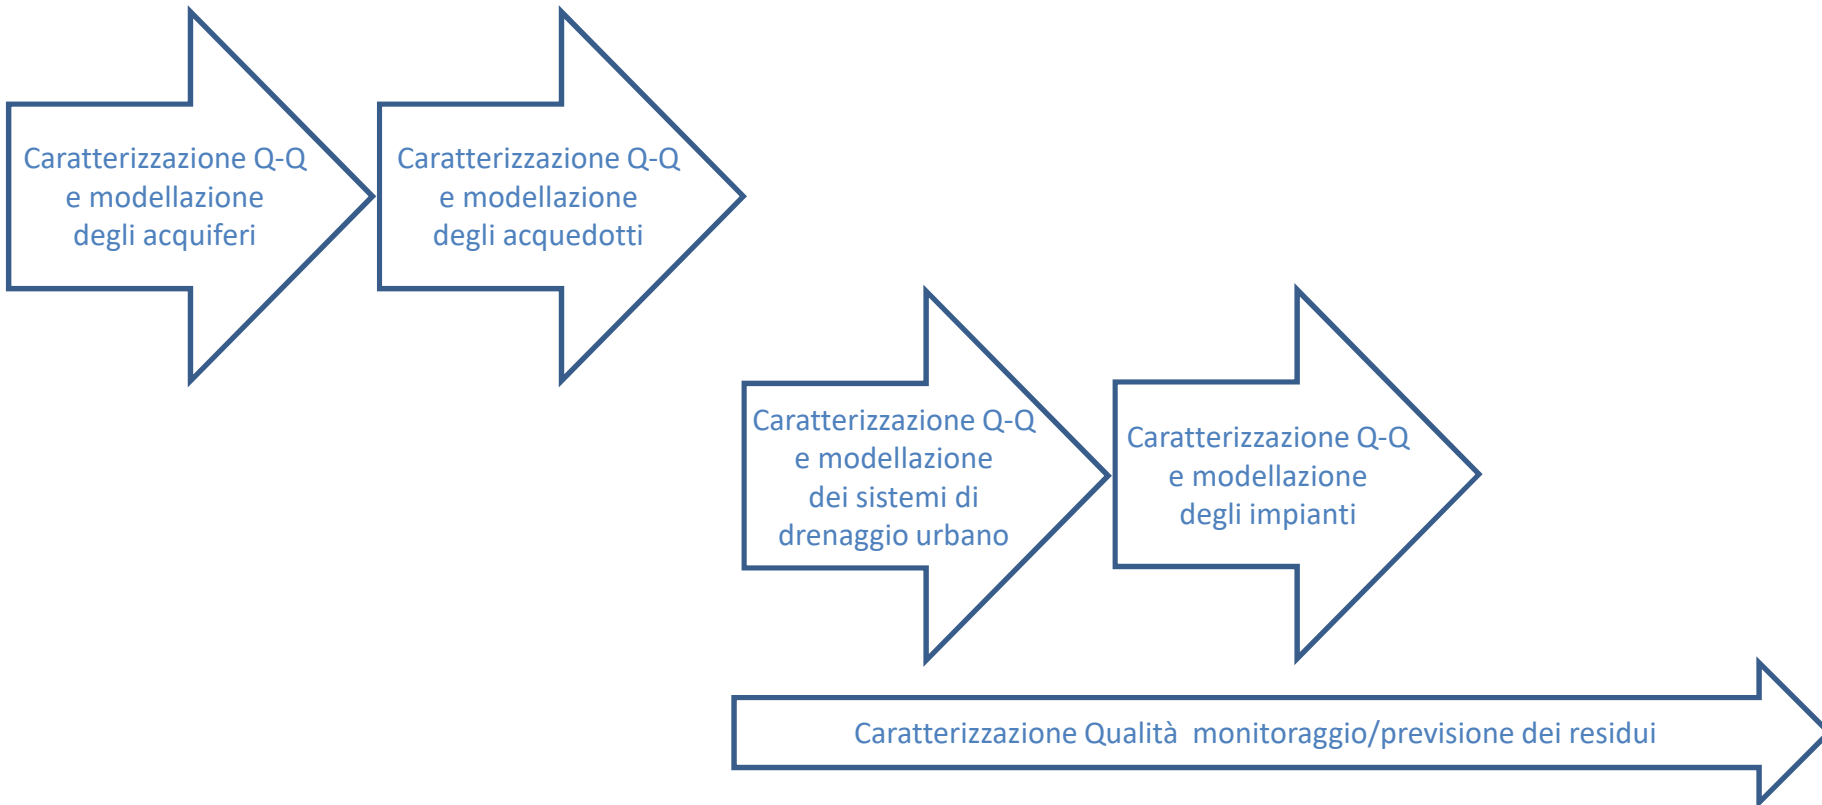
Caratterizzazione Q-Q e modellazione degli acquiferi

Caratterizzazione Q-Q e modellazione degli acquedotti

Caratterizzazione Q-Q e modellazione dei sistemi di drenaggio urbano

Caratterizzazione Q-Q e modellazione degli impianti

Caratterizzazione Qualità  monitoraggio/previsione dei residui